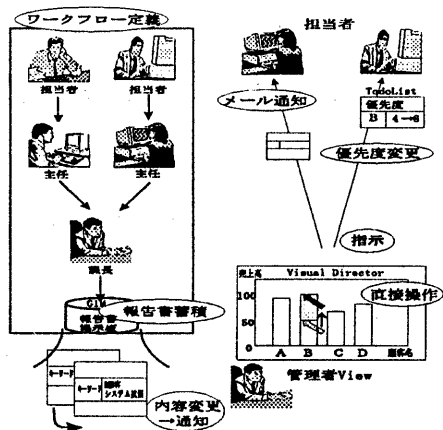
ワークフロー定義

担当者

担当者

主任

主任

課長

CIM

報告書

報告書蓄積

キーワード

キーワード

システム設計

内容変更
→通知

担当者

メール通知

TodoList

優先度

B

4→8

優先度変更

指示

売上高

Visual Director

100

50

直接操作

A

B

C

D

顧客名

管理者View